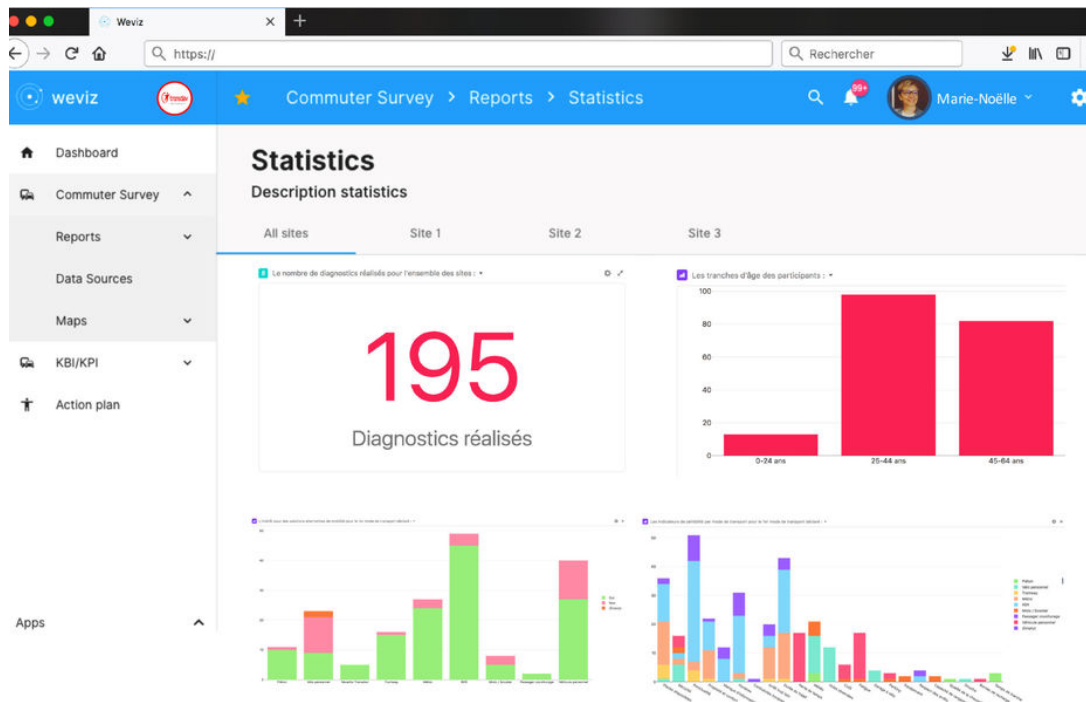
Weviz
https://
Rechercher

weviz
Commuter Survey > Reports > Statistics
99+
Marie-Noëlle

Dashboard
Commuter Survey
Reports
Data Sources
Maps
KBI/KPI
Action plan
Apps

Statistics
Description statistics

All sites
Site 1
Site 2
Site 3

Le nombre de diagnostics réalisés pour l'ensemble des sites :

195
Diagnostics réalisés

Les tranches d'âge des participants :

100
80
60
40
20
0
0-24 ans
25-44 ans
45-64 ans

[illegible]

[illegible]